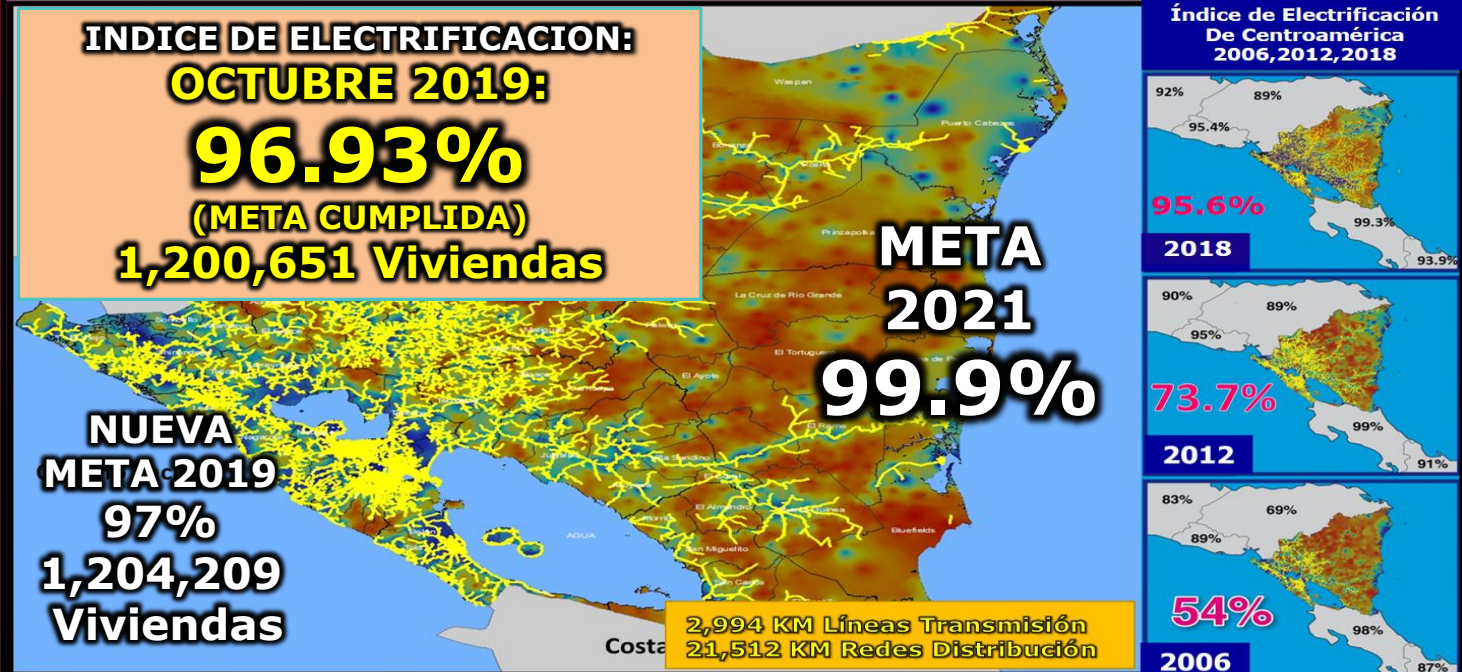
INDICE DE ELECTRIFICACION:
OCTUBRE 2019:
96.93%
(META CUMPLIDA)
1,200,651 Viviendas

Índice de Electrificación De Centroamérica 2006,2012,2018

92%
89%
95.4%
95.6%
99.3%
2018
93.9%

90%
89%
95%
73.7%
99%
2012
91%

83%
69%
89%
54%
98%
2006
87%

Waspan
Puerto Cabezas
Bonanza
Prinzapolka
La Cruz de Rio Grande
El Tortuguero
El Ayote
El Rama
Bluefields
El Almendro
San Miguelito
San Carlos
AGUA

META
2021
99.9%

NUEVA
META 2019
97%
1,204,209
Viviendas

Costa

2,994 KM Líneas Transmisión
21,512 KM Redes Distribución